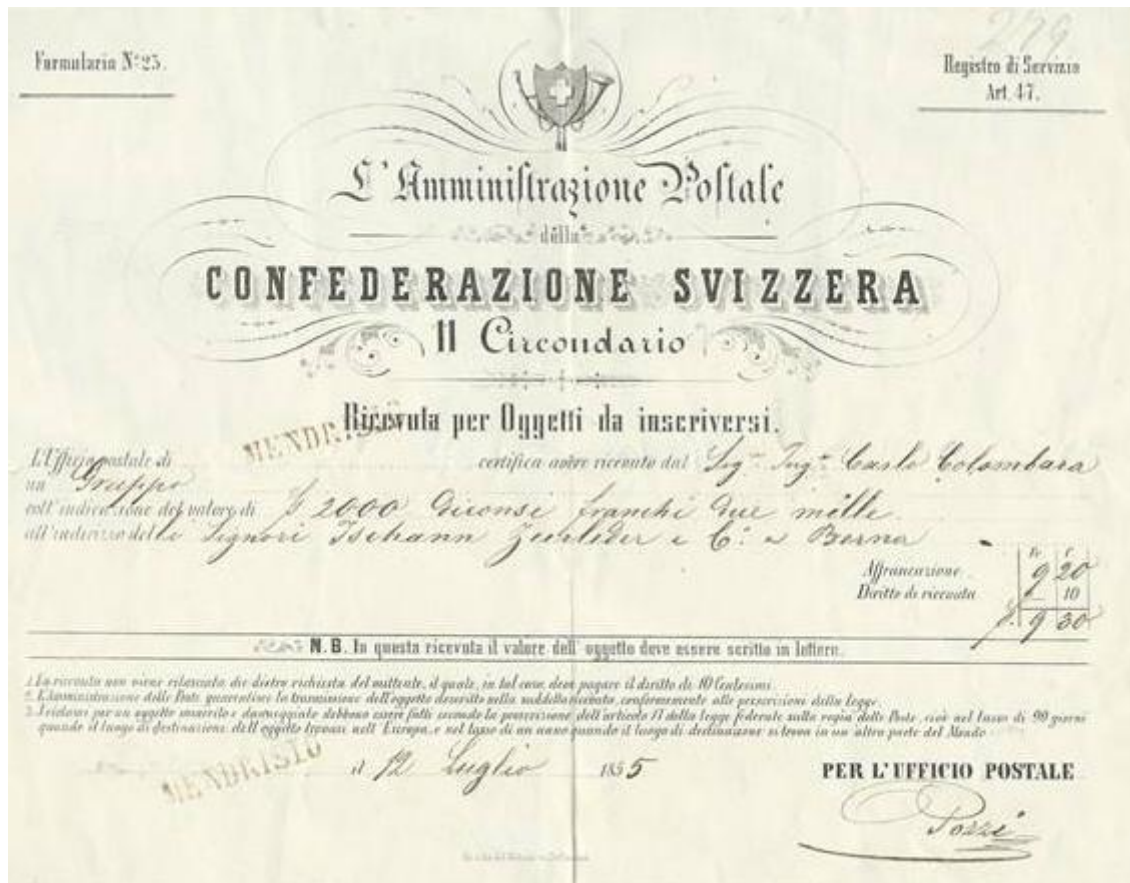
Formulario N° 25.

229

Registro di Servizio Art. 47.

L'Amministrazione Postale

della

CONFEDERAZIONE SVIZZERA

II Circondario

Ricevuta per Oggetti da inscriversi.

MENDRISIO

L'Ufficio postale di certifica avere ricevuto dal Sig. Ing. Carlo Colombara un Gruppo coll'indicazione del valore di f. 2000 diconsi franchi due mille all'indirizzo delli Signori Tschann Zerleder e C. a Berna

| | fr | c |
|---|---|---|
| Affrancazione | 9 | 20 |
| Diritto di ricevuta | | 10 |
| | f. 9 | 30 |

N.B. In questa ricevuta il valore dell' oggetto deve essere scritto in lettere.

1. La ricevuta non viene rilasciata che dietro richiesta del mittente, il quale, in tal caso, deve pagare il diritto di 10 Centesimi.
2. L'Amministrazione delle Poste guarentisce la trasmissione dell'oggetto descritto nella suddetta ricevuta, conformemente alle prescrizioni della Legge.
3. I reclami per un oggetto inscritto e danneggiato debbono essere fatti secondo le prescrizioni dell'articolo 11 della legge federale sulla regia delle Poste, cioè nel lasso di 90 giorni quando il luogo di destinazione dell'oggetto trovasi nell' Europa, e nel lasso di un anno quando il luogo di destinazione si trova in un' altra parte del Mondo.

MENDRISIO

il 12 Luglio 1855

PER L'UFFICIO POSTALE

Pozzi

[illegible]